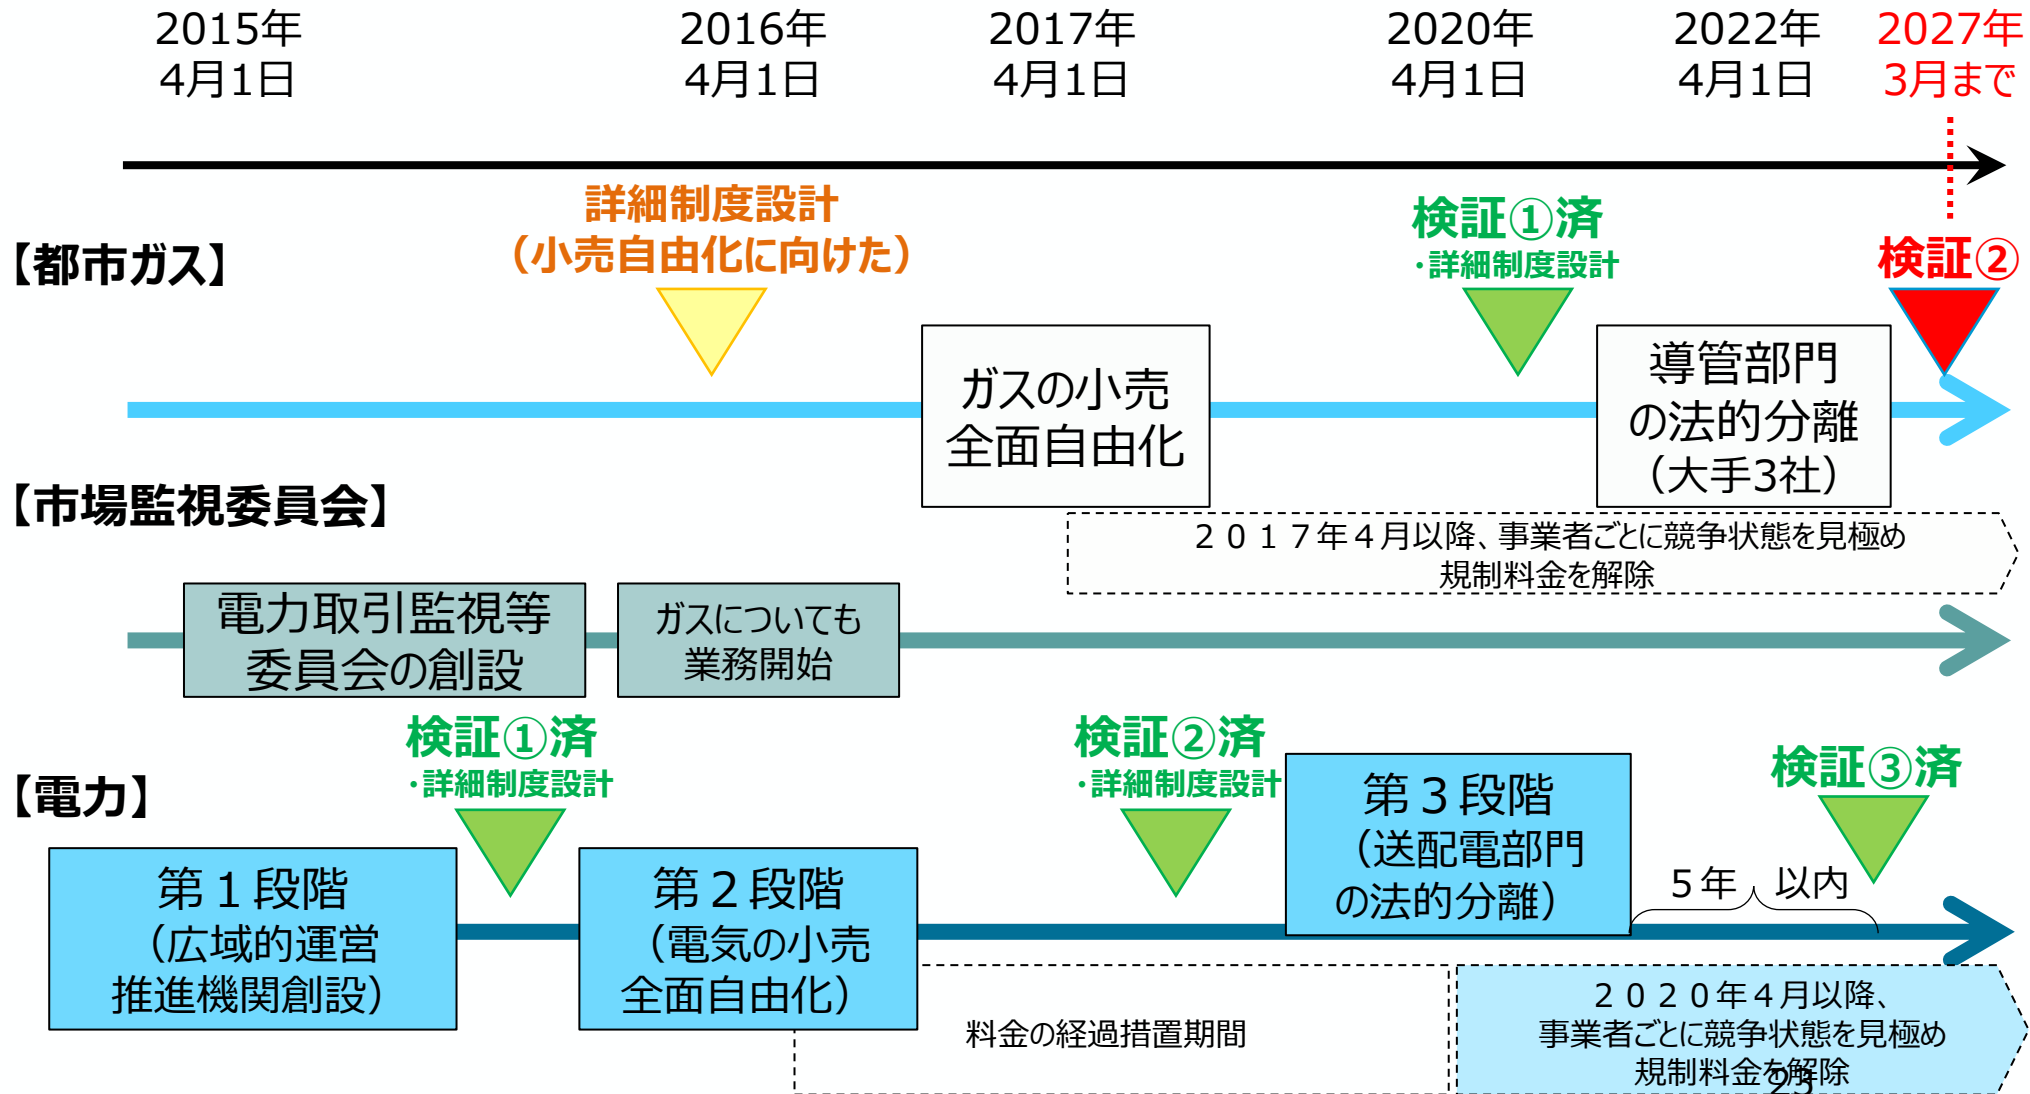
2015年
4月1日

2016年
4月1日

2017年
4月1日

2020年
4月1日

2022年
4月1日

2027年
3月まで

【都市ガス】

詳細制度設計
（小売自由化に向けた）

ガスの小売
全面自由化

検証①済
・詳細制度設計

導管部門
の法的分離
（大手3社）

検証②

【市場監視委員会】

２０１７年４月以降、事業者ごとに競争状態を見極め
規制料金を解除

電力取引監視等
委員会の創設

ガスについても
業務開始

【電力】

検証①済
・詳細制度設計

第１段階
（広域的運営
推進機関創設）

第２段階
（電気の小売
全面自由化）

検証②済
・詳細制度設計

第３段階
（送配電部門
の法的分離）

検証③済

５年　以内

料金の経過措置期間

２０２０年４月以降、
事業者ごとに競争状態を見極め
規制料金を解除

23